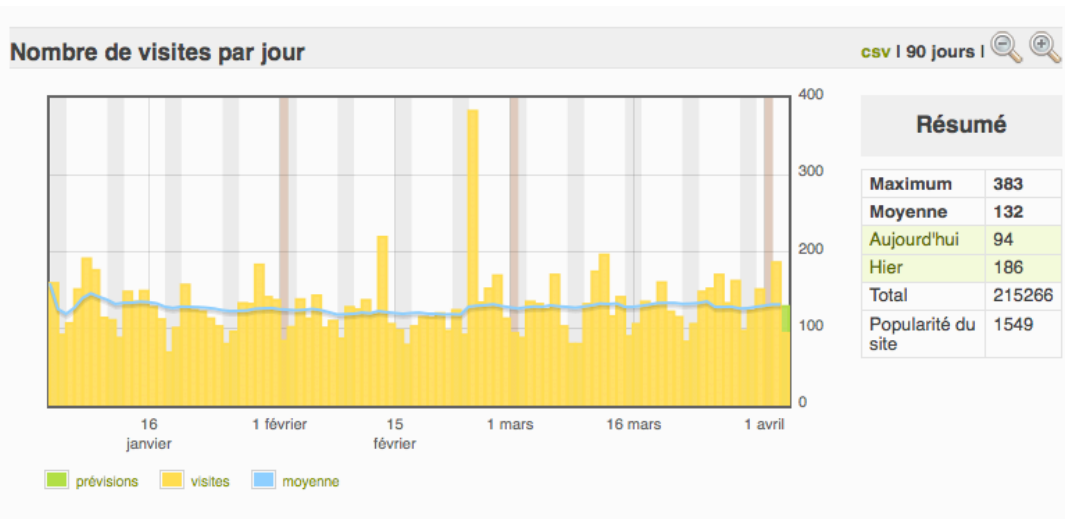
Nombre de visites par jour

csv | 90 jours |

400
300
200
100
0

16 janvier
1 février
15 février
1 mars
16 mars
1 avril

prévisions
visites
moyenne

Résumé

| Maximum | 383 |
|---|---|
| Moyenne | 132 |
| Aujourd'hui | 94 |
| Hier | 186 |
| Total | 215266 |
| Popularité du site | 1549 |